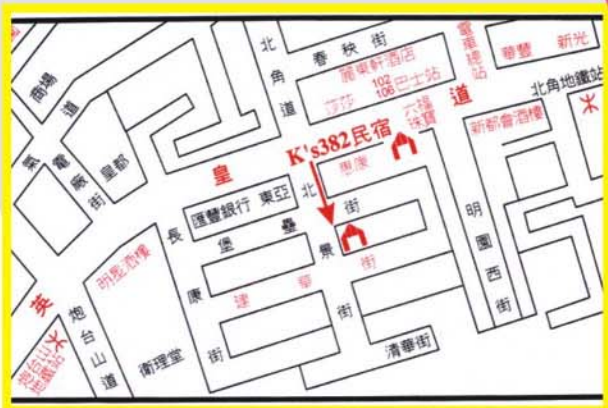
南塘道

電氣廠街

皇都

北角道

春秧街

麗東軒酒店

102 106 巴士站

莎莎

六福珠寶

電車總站

華豐

新光

北角地鐵站

皇

道

K's382民宿

東亞

匯豐銀行

北

街

惠康

長

堡

壘

街

新都會酒樓

明園西街

明恩酒樓

康

渣華

炮台山道

衛理堂

街

清華街

炮台山地鐵站